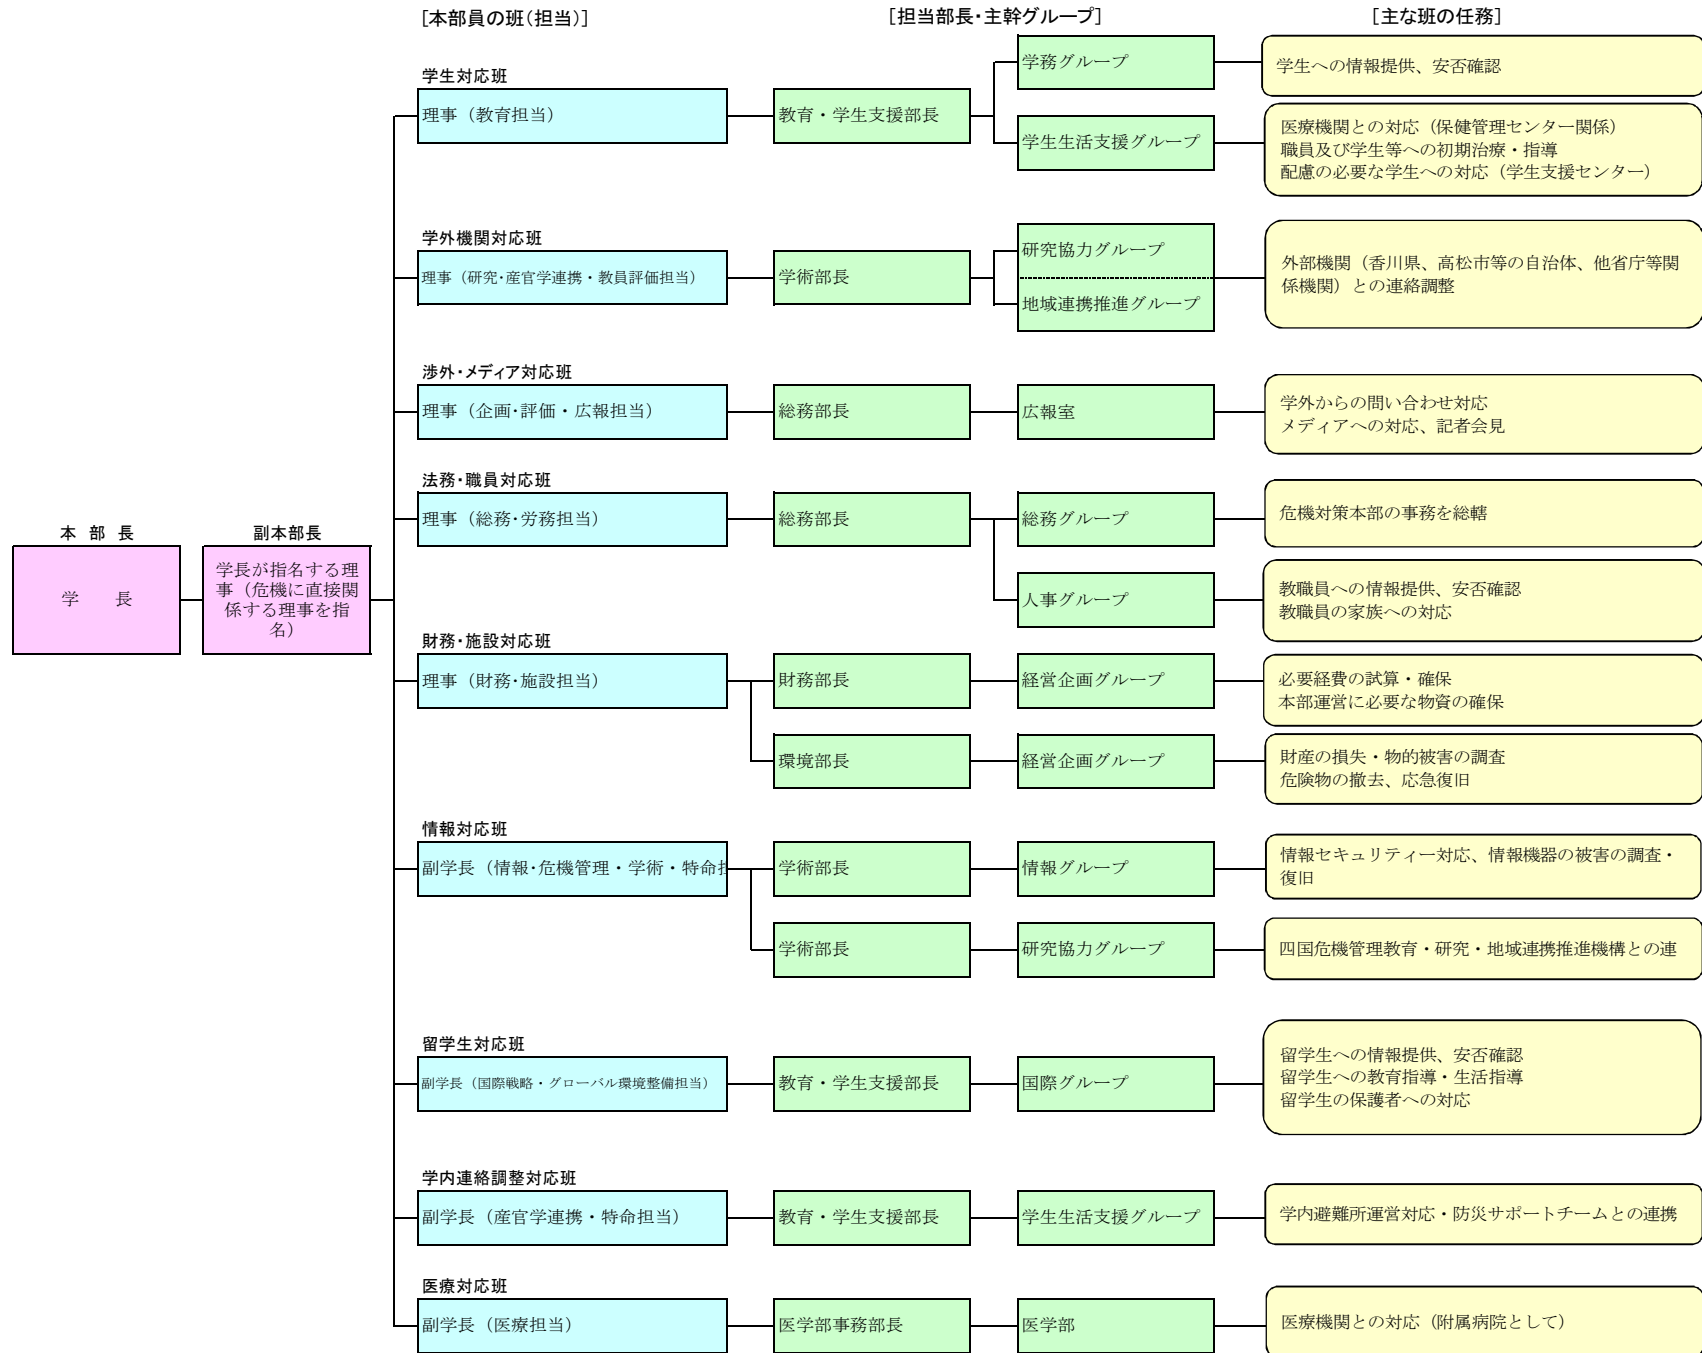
[本部員の班(担当)]

[担当部長・主幹グループ]

[主な班の任務]

本 部 長

学　長

副本部長

学長が指名する理事（危機に直接関係する理事を指名）

学生対応班

理事（教育担当）

教育・学生支援部長

学務グループ

学生への情報提供、安否確認

学生生活支援グループ

医療機関との対応（保健管理センター関係）
職員及び学生等への初期治療・指導
配慮の必要な学生への対応（学生支援センター）

学外機関対応班

理事（研究・産官学連携・教員評価担当）

学術部長

研究協力グループ

地域連携推進グループ

外部機関（香川県、高松市等の自治体、他省庁等関係機関）との連絡調整

渉外・メディア対応班

理事（企画・評価・広報担当）

総務部長

広報室

学外からの問い合わせ対応
メディアへの対応、記者会見

法務・職員対応班

理事（総務・労務担当）

総務部長

総務グループ

危機対策本部の事務を総轄

人事グループ

教職員への情報提供、安否確認
教職員の家族への対応

財務・施設対応班

理事（財務・施設担当）

財務部長

経営企画グループ

必要経費の試算・確保
本部運営に必要な物資の確保

環境部長

経営企画グループ

財産の損失・物的被害の調査
危険物の撤去、応急復旧

情報対応班

副学長（情報・危機管理・学術・特命担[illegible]

学術部長

情報グループ

情報セキュリティー対応、情報機器の被害の調査・復旧

学術部長

研究協力グループ

四国危機管理教育・研究・地域連携推進機構との連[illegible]

留学生対応班

副学長（国際戦略・グローバル環境整備担当）

教育・学生支援部長

国際グループ

留学生への情報提供、安否確認
留学生への教育指導・生活指導
留学生の保護者への対応

学内連絡調整対応班

副学長（産官学連携・特命担当）

教育・学生支援部長

学生生活支援グループ

学内避難所運営対応・防災サポートチームとの連携

医療対応班

副学長（医療担当）

医学部事務部長

医学部

医療機関との対応（附属病院として）